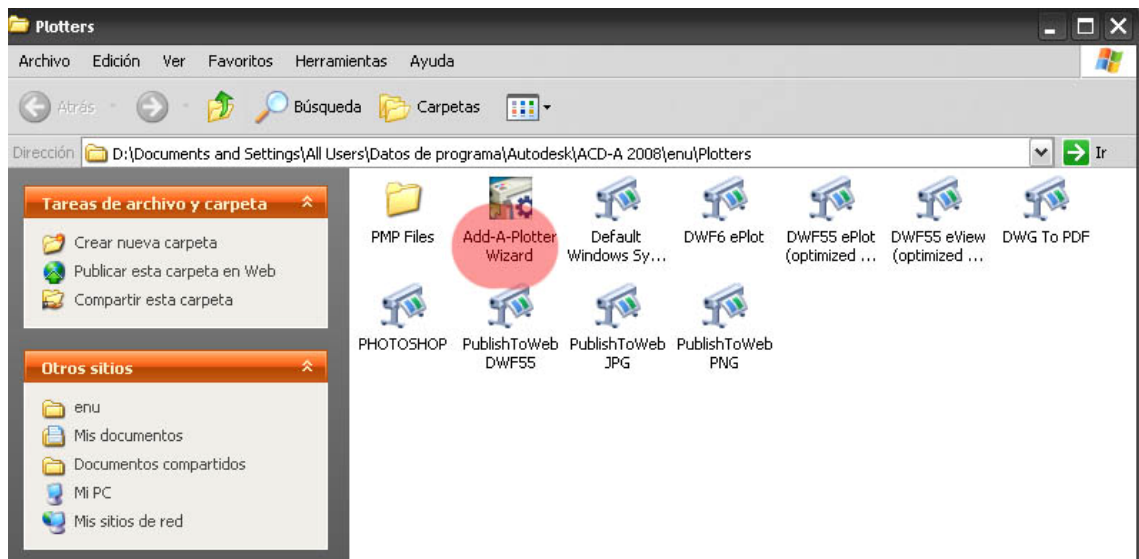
Plotters

Archivo Edición Ver Favoritos Herramientas Ayuda

Atrás Búsqueda Carpetas

Dirección D:\Documents and Settings\All Users\Datos de programa\Autodesk\ACD-A 2008\enu\Plotters Ir

Tareas de archivo y carpeta

Crear nueva carpeta
Publicar esta carpeta en Web
Compartir esta carpeta

Otros sitios

enu
Mis documentos
Documentos compartidos
Mi PC
Mis sitios de red

PMP Files
Add-A-Plotter Wizard
Default Windows Sy...
DWF6 ePlot
DWF55 ePlot (optimized ...
DWF55 eView (optimized ...
DWG To PDF
PHOTOSHOP
PublishToWeb DWF55
PublishToWeb JPG
PublishToWeb PNG